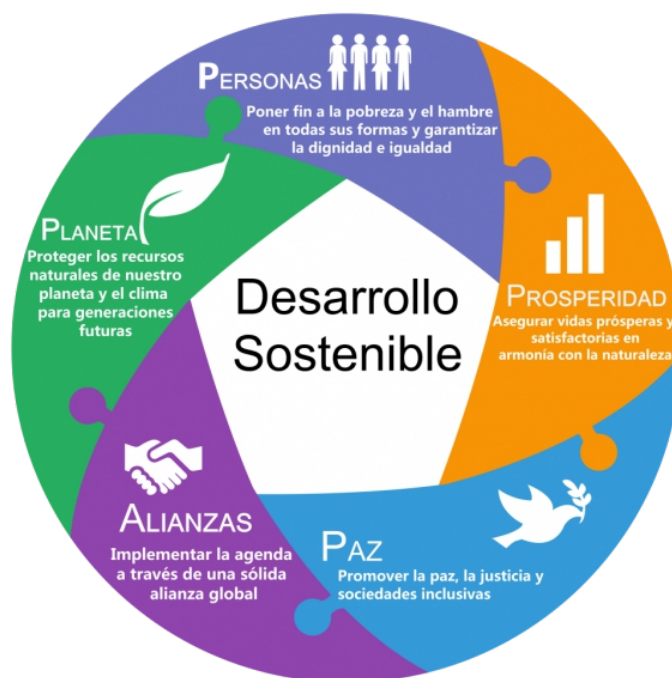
PERSONAS
Poner fin a la pobreza y el hambre en todas sus formas y garantizar la dignidad e igualdad

PLANETA
Proteger los recursos naturales de nuestro planeta y el clima para generaciones futuras

Desarrollo Sostenible

PROSPERIDAD
Asegurar vidas prósperas y satisfactorias en armonía con la naturaleza

ALIANZAS
Implementar la agenda a través de una sólida alianza global

PAZ
Promover la paz, la justicia y sociedades inclusivas